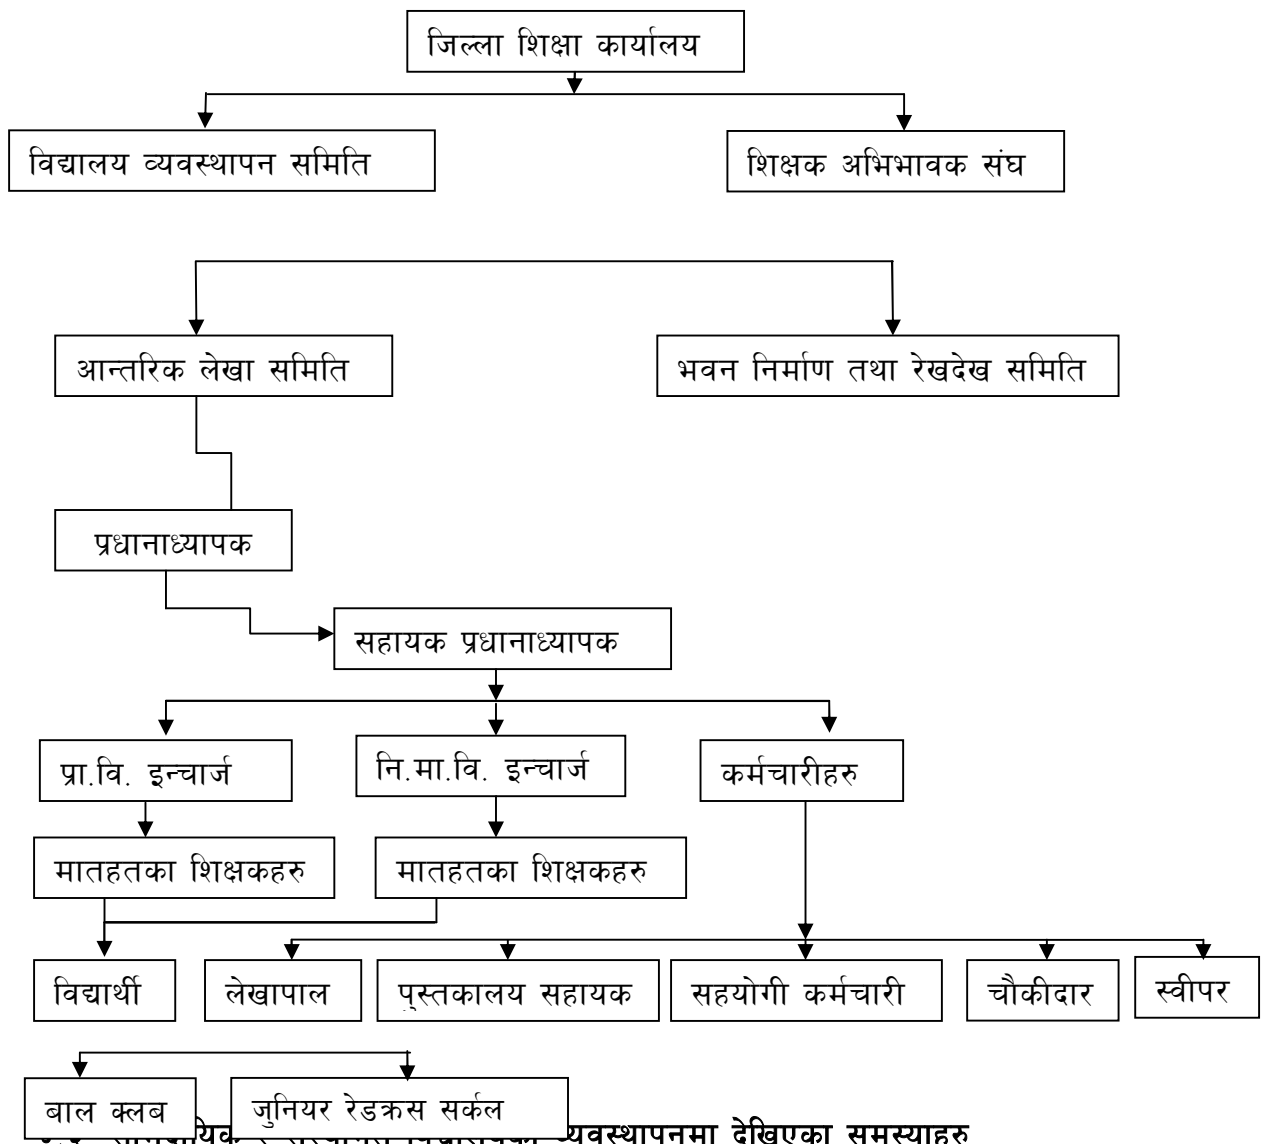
जिल्ला शिक्षा कार्यालय

विद्यालय व्यवस्थापन समिति

शिक्षक अभिभावक संघ

आन्तरिक लेखा समिति

भवन निर्माण तथा रेखदेख समिति

प्रधानाध्यापक

सहायक प्रधानाध्यापक

प्रा.वि. इन्चार्ज

नि.मा.वि. इन्चार्ज

कर्मचारीहरु

मातहतका शिक्षकहरु

मातहतका शिक्षकहरु

विद्यार्थी

लेखापाल

पुस्तकालय सहायक

सहयोगी कर्मचारी

चौकीदार

स्वीपर

बाल क्लब

जुनियर रेडक्रस सर्कल

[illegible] व्यवस्थापनमा देखिएका समस्याहरु